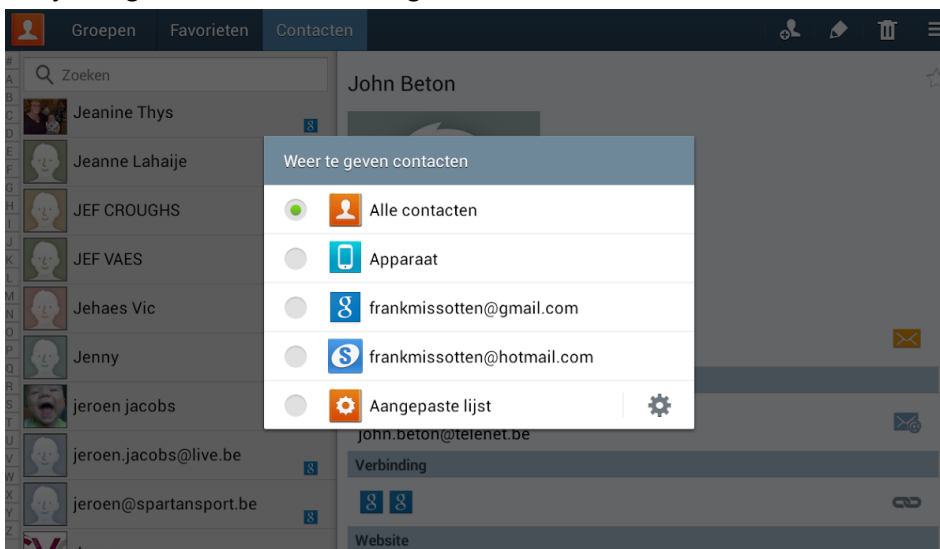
Groepen Favorieten Contacten

Zoeken

Jeanine Thys

Jeanne Lahaije

JEF CROUGHS

JEF VAES

Jehaes Vic

Jenny

jeroen jacobs

jeroen.jacobs@live.be

jeroen@spartansport.be

#
A
B
C
D
E
F
G
H
I
J
K
L
M
N
O
P
Q
R
S
T
U
V
W
X
Y
Z

John Beton

Weer te geven contacten

Alle contacten

Apparaat

frankmissotten@gmail.com

frankmissotten@hotmail.com

Aangepaste lijst

john.beton@telenet.be

Verbinding

Website